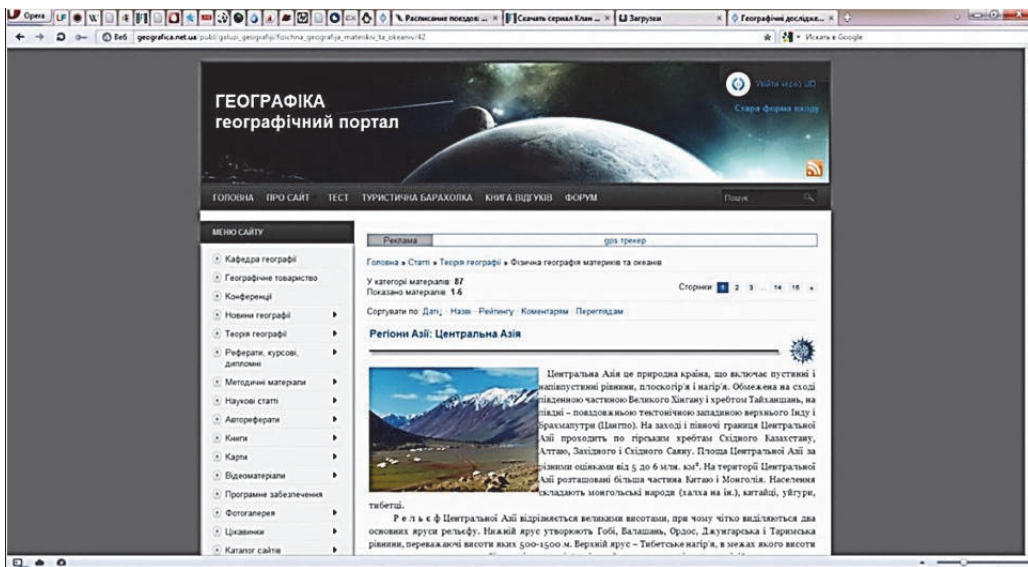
Opera | Расписание поездов | Скачать сериал Клан | Загрузки | Географічні дослідже...

geografica.net.ua/publ/galuzi_geografiji/fizichna_geografija_materikiv_ta_okeaniv/42

Искать в Google

ГЕОГРАФІКА
географічний портал

Увійти через uID
Стара форма входу

ГОЛОВНА ПРО САЙТ ТЕСТ ТУРИСТИЧНА БАРАХОЛКА КНИГА ВІДГУКІВ ФОРУМ

Пошук

МЕНЮ САЙТУ

Кафедра географії
Географічне товариство
Конференції
Новини географії
Теорія географії
Реферати, курсові, дипломні
Методичні матеріали
Наукові статті
Автореферати
Книги
Карти
Відеоматеріали
Програмне забезпечення
Фотогалерея
Цікавинки
Каталог сайтів

Реклама
gps трекер

Головна » Статті » Теорія географії » Фізична географія материків та океанів

У категорії матеріалів: 87
Показано матеріалів: 1-6

Сторінки: 1 2 3 ... 14 15 »

Сортувати по: Даті · Назві · Рейтингу · Коментарям · Переглядам

Регіони Азії: Центральна Азія

Центральна Азія це природна країна, що включає пустинні і напівпустинні рівнини, плоскогір'я і нагір'я. Обмежена на сході південною частиною Великого Хінгану і хребтом Тайханшань, на півдні – повздовжньою тектонічною западиною верхнього Інду і Брахмапутри (Цангпо). На заході і півночі границя Центральної Азії проходить по гірським хребтам Східного Казахстану, Алтаю, Західного і Східного Саяну. Площа Центральної Азії за різними оцінками від 5 до 6 млн. км². На території Центральної Азії розташовані більша частина Китаю і Монголія. Населення складають монгольські народи (халха на ін.), китайці, уйгури, тибетці.

Р е л ь є ф Центральної Азії відрізняється великими висотами, при чому чітко виділяються два основних яруси рельєфу. Нижній ярус утворюють Гобі, Балашань, Ордос, Джунгарська і Таримська рівнини, переважаючі висоти яких 500-1500 м. Верхній ярус – Тибетське нагір'я, в межах якого висоти